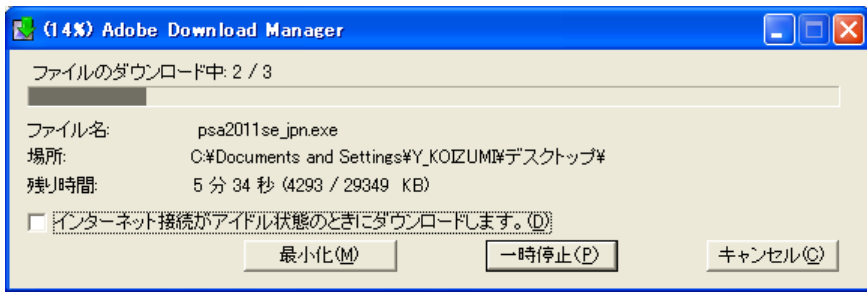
(14%) Adobe Download Manager

ファイルのダウンロード中: 2 / 3

ファイル名: psa2011se_jpn.exe
場所: C:¥Documents and Settings¥Y_KOIZUMI¥デスクトップ¥
残り時間: 5 分 34 秒 (4293 / 29349 KB)

インターネット接続がアイドル状態のときにダウンロードします。(D)

最小化(M) 一時停止(P) キャンセル(C)